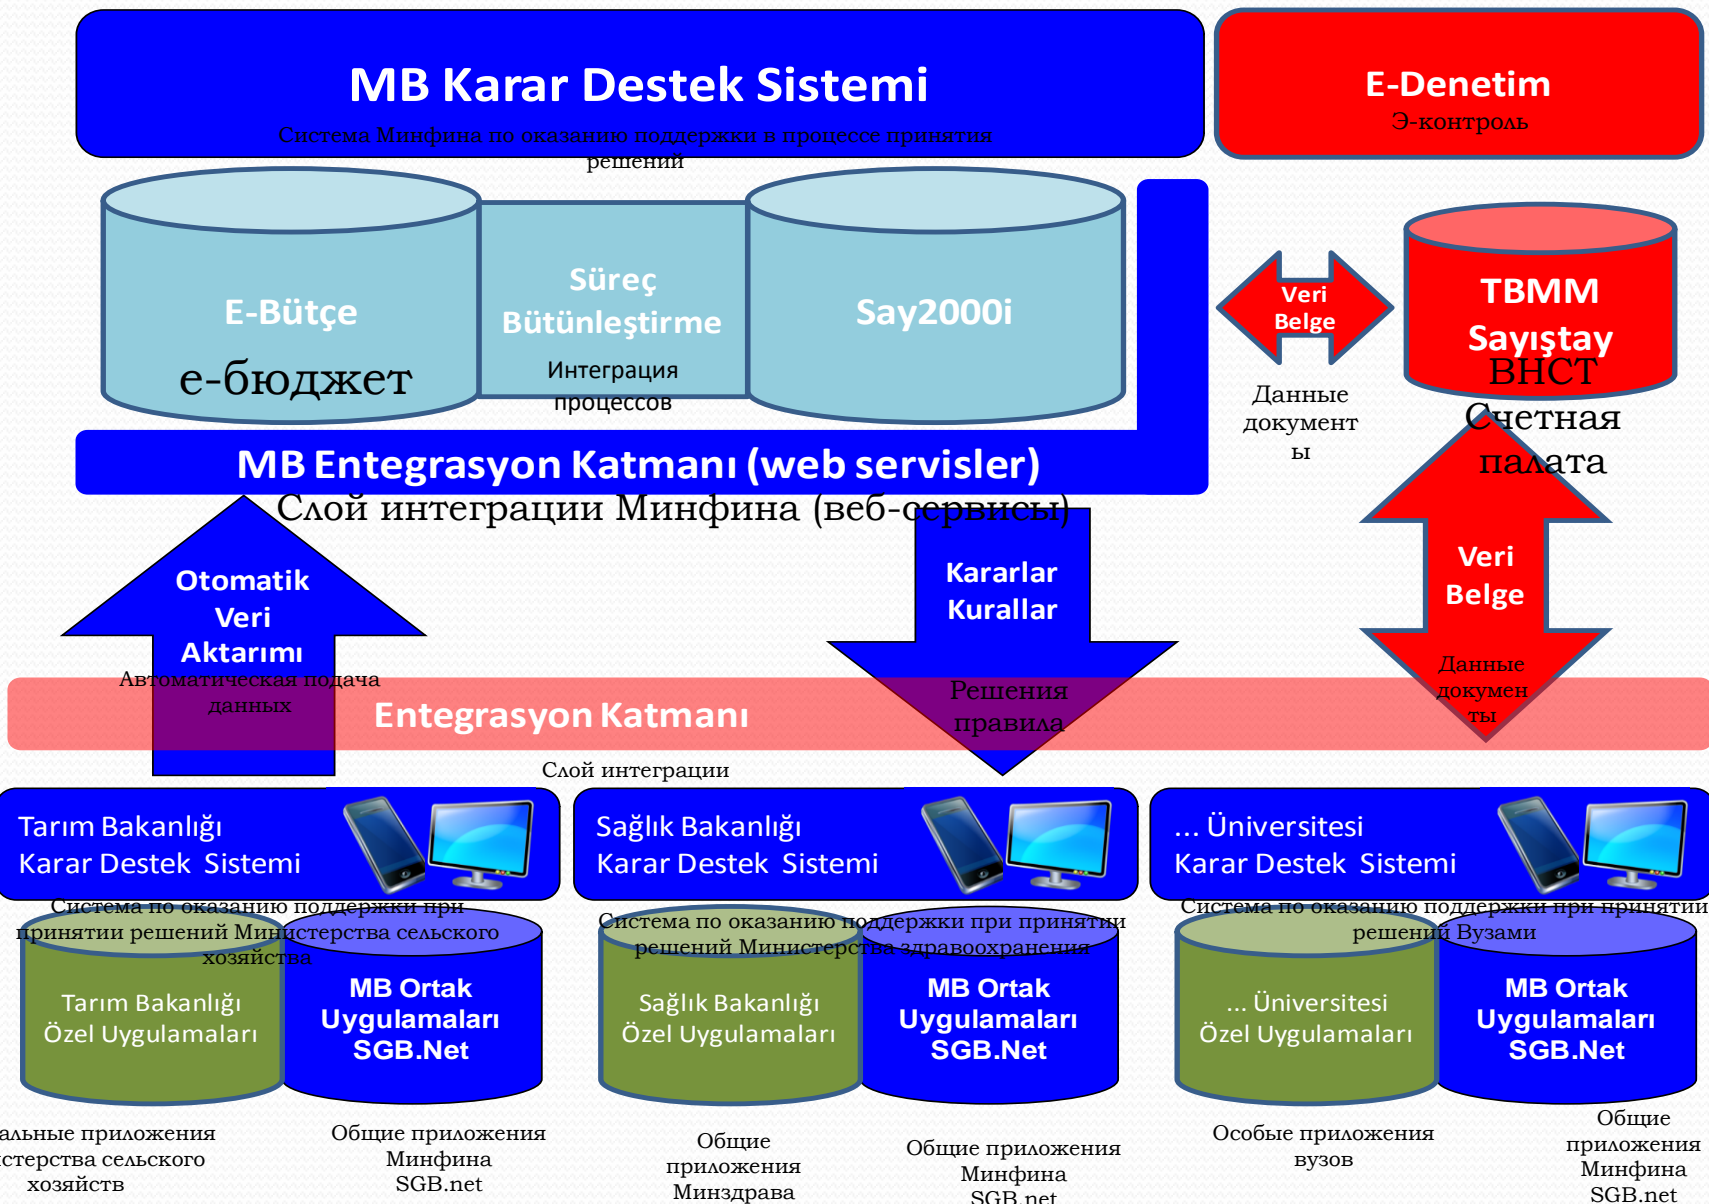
MB Karar Destek Sistemi

Система Минфина по оказанию поддержки в процессе принятия решений

E-Denetim

Э-контроль

E-Bütçe

е-бюджет

Süreç Bütünleştirme

Интеграция процессов

Say2000i

Veri Belge

Данные документы

TBMM Sayıştay

ВНСТ Счетная палата

MB Entegrasyon Katmanı (web servisler)

Слой интеграции Минфина (веб-сервисы)

Otomatik Veri Aktarımı

Автоматическая подача данных

Kararlar Kurallar

Решения правила

Veri Belge

Данные документы

Entegrasyon Katmanı

Слой интеграции

Tarım Bakanlığı Karar Destek Sistemi

Система по оказанию поддержки при принятии решений Министерства сельского хозяйства

Sağlık Bakanlığı Karar Destek Sistemi

Система по оказанию поддержки при принятии решений Министерства здравоохранения

... Üniversitesi Karar Destek Sistemi

Система по оказанию поддержки при принятии решений Вузами

Tarım Bakanlığı Özel Uygulamaları

MB Ortak Uygulamaları SGB.Net

Sağlık Bakanlığı Özel Uygulamaları

MB Ortak Uygulamaları SGB.Net

... Üniversitesi Özel Uygulamaları

MB Ortak Uygulamaları SGB.Net

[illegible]альные приложения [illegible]стерства сельского хозяйств

Общие приложения Минфина SGB.net

Общие приложения Минздрава

Общие приложения Минфина SGB.net

Особые приложения вузов

Общие приложения Минфина SGB.net